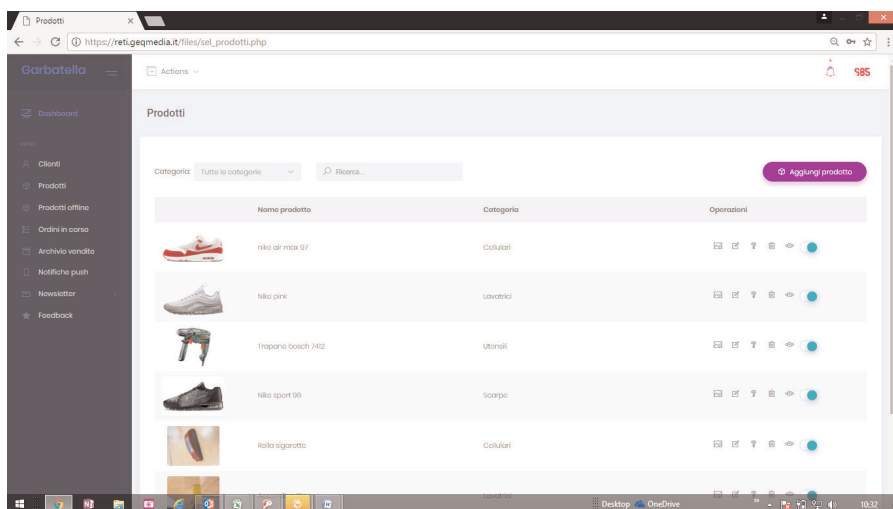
Prodotti

https://reti.geqmedia.it/files/sel_prodotti.php

Garbatella

Actions

SBS

Dashboard

MENU

Clienti

Prodotti

Prodotti offline

Ordini in corso

Archivio vendite

Notifiche push

Newsletter

Feedback

Prodotti

Categoria: Tutte le categorie

Ricerca...

Aggiungi prodotto

| | Nome prodotto | Categoria | Operazioni |
|---|---|---|---|
| | nike air max 97 | Cellulari | |
| | Nike pink | Lavatrici | |
| | Trapano bosch 7412 | Utensili | |
| | Nike sport 98 | Scarpe | |
| | Rolla sigarotte | Cellulari | |
| | | Lavatrici | |

Desktop OneDrive 10:32